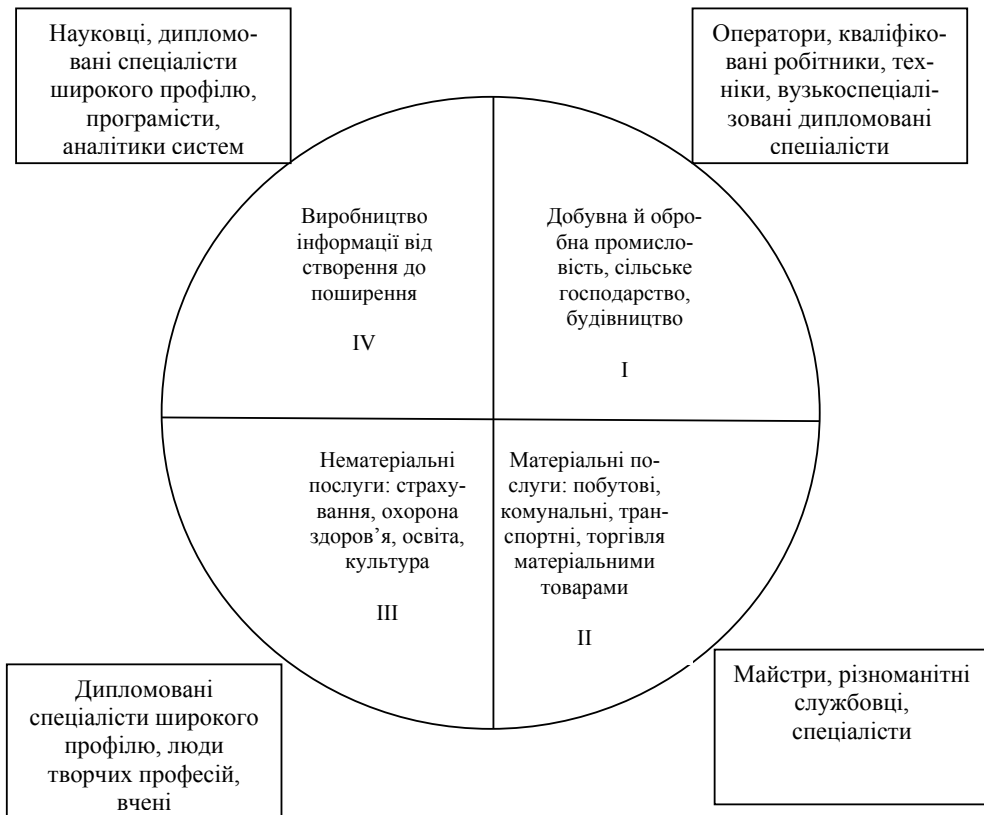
Науковці, дипломовані спеціалісти широкого профілю, програмісти, аналітики систем

Оператори, кваліфіковані робітники, техніки, вузькоспеціалізовані дипломовані спеціалісти

Виробництво інформації від створення до поширення

IV

Добувна й обробна промисловість, сільське господарство, будівництво

I

Нематеріальні послуги: страхування, охорона здоров'я, освіта, культура

III

Матеріальні послуги: побутові, комунальні, транспортні, торгівля матеріальними товарами

II

Дипломовані спеціалісти широкого профілю, люди творчих професій, вчені

Майстри, різноманітні службовці, спеціалісти